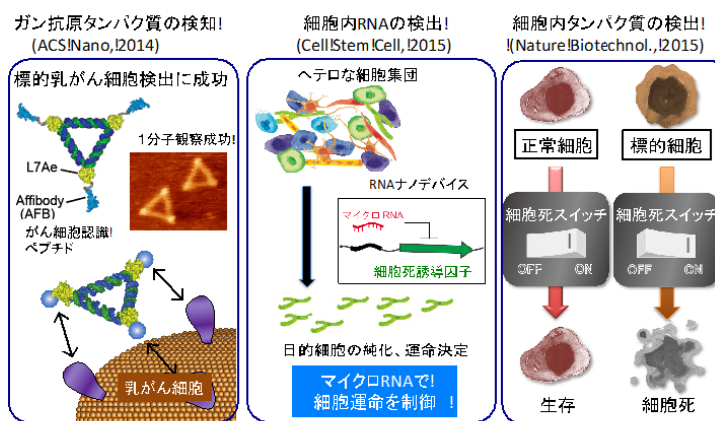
ガン抗原タンパク質の検知!
(ACS!Nano,!2014)

標的乳がん細胞検出に成功

1分子観察成功!

L7Ae

Affibody
(AFB)

がん細胞認識!
ペプチド

乳がん細胞

細胞内RNAの検出!
(Cell!Stem!Cell,!2015)

ヘテロな細胞集団

RNAナノデバイス

マイクロRNA

細胞死誘導因子

目的細胞の純化、運命決定

マイクロRNAで!
細胞運命を制御 !

細胞内タンパク質の検出!
!(Nature!Biotechnol.,!2015)

正常細胞

標的細胞

細胞死スイッチ

OFF ON

細胞死スイッチ

OFF ON

生存

細胞死